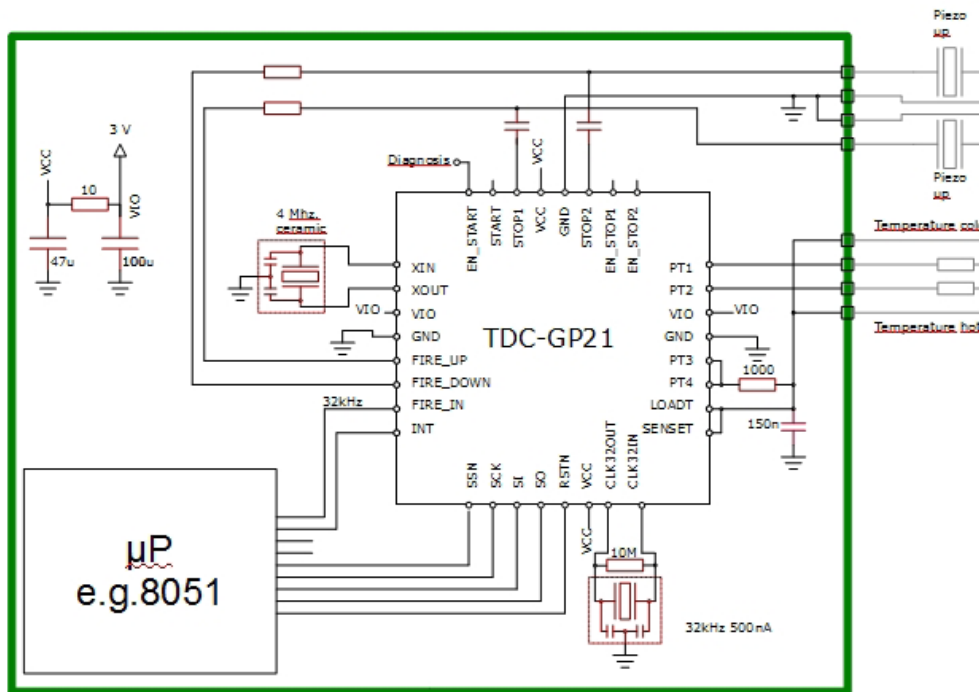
Piezo
up

Piezo
up

Temperature col

Temperature ho

VCC
3 V
10
VIO
47u
100u

4 Mhz.
ceramic

Diagnosis

VCC

EN_START
START
STOP1
VCC
GND
STOP2
EN_STOP1
EN_STOP2

XIN
XOUT
VIO
VIO
GND
FIRE_UP
FIRE_DOWN
32kHz
FIRE_IN
INT

TDC-GP21

PT1
PT2
VIO
VIO
GND
PT3
PT4
1000
LOADT
SENSET
150n

SSN
SCK
SI
SO
RSTN
VCC
CLK32OUT
CLK32IN

VCC
10M
32kHz 500nA

µP
e.g.8051